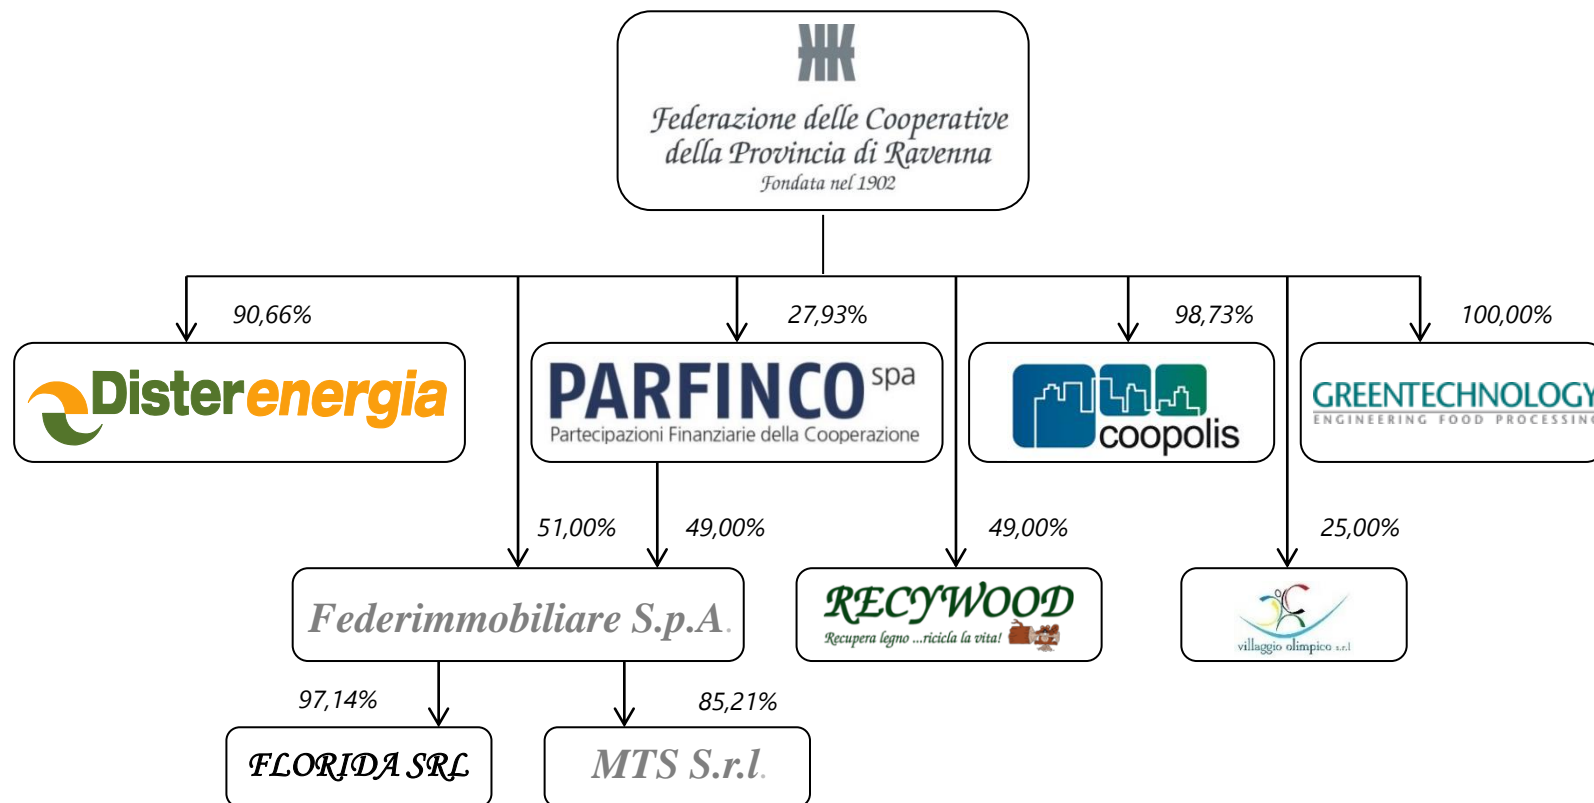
Federazione delle Cooperative
della Provincia di Ravenna
Fondata nel 1902

90,66%

Disterenergia

27,93%

PARFINCO spa
Partecipazioni Finanziarie della Cooperazione

98,73%

coopolis

100,00%

GREENTECHNOLOGY
ENGINEERING FOOD PROCESSING

51,00%

49,00%

49,00%

25,00%

Federimmobiliare S.p.A.

RECYWOOD
Recupera legno ...ricicla la vita!

villaggio olimpico s.r.l

97,14%

85,21%

FLORIDA SRL

MTS S.r.l.